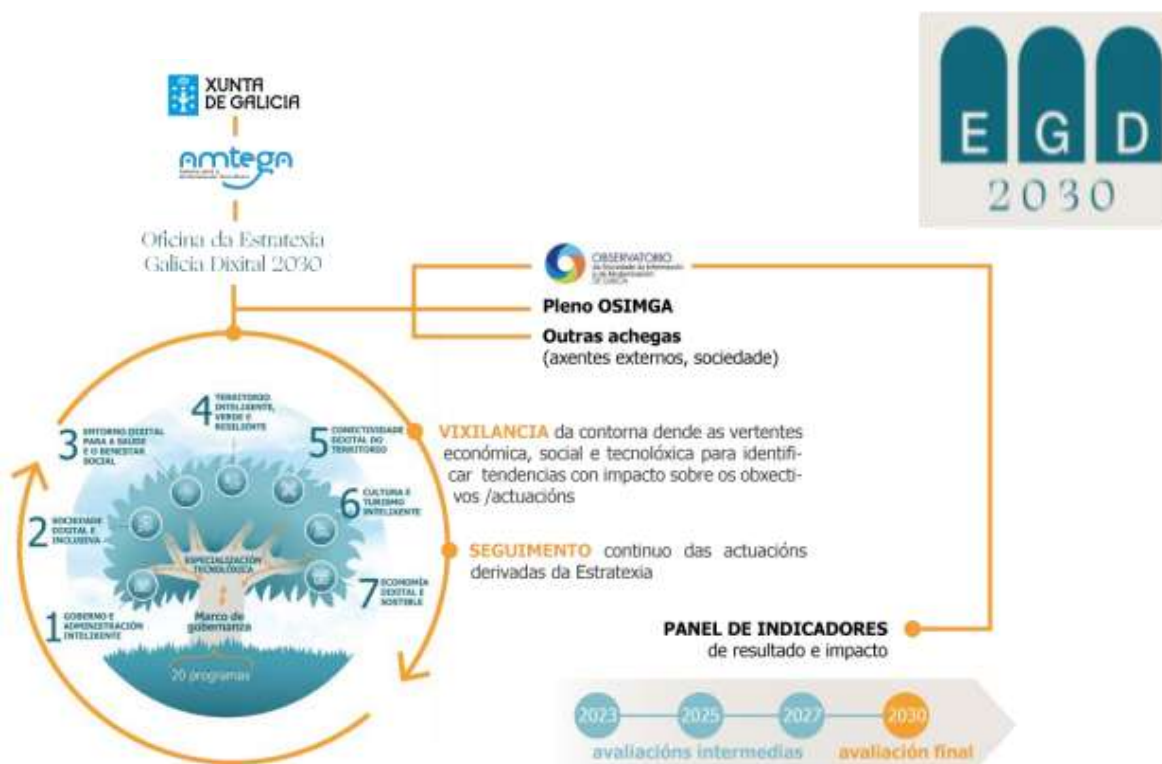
XUNTA DE GALICIA

amtega

Oficina da Estratexia Galicia Dixital 2030

E G D 2030

OBSERVATORIO da Sociedade da Información e da Modernización de Galicia

Pleno OSIMGA

Outras achegas (axentes externos, sociedade)

4 TERRITORIO INTELIXENTE, VERDE E RESILIENTE

3 ENTORNO DIXITAL PARA A SAÚDE E O BENESTAR SOCIAL

5 CONECTIVIDADE DIXITAL DO TERRITORIO

6 CULTURA E TURISMO INTELIXENTE

2 SOCIEDADE DIXITAL E INCLUSIVA

7 ECONOMÍA DIXITAL E SOSTIBLE

1 GOBERNO E ADMINISTRACIÓN INTELIXENTE

ESPECIALIZACIÓN TECNOLÓXICA

Marco de gobernanza

20 programas

VIXILANCIA da contorna dende as vertentes económica, social e tecnolóxica para identificar tendencias con impacto sobre os obxectivos /actuacións

SEGUIMENTO continuo das actuacións derivadas da Estratexia

PANEL DE INDICADORES de resultado e impacto

2023 2025 2027 2030

avaliacións intermedias avaliación final